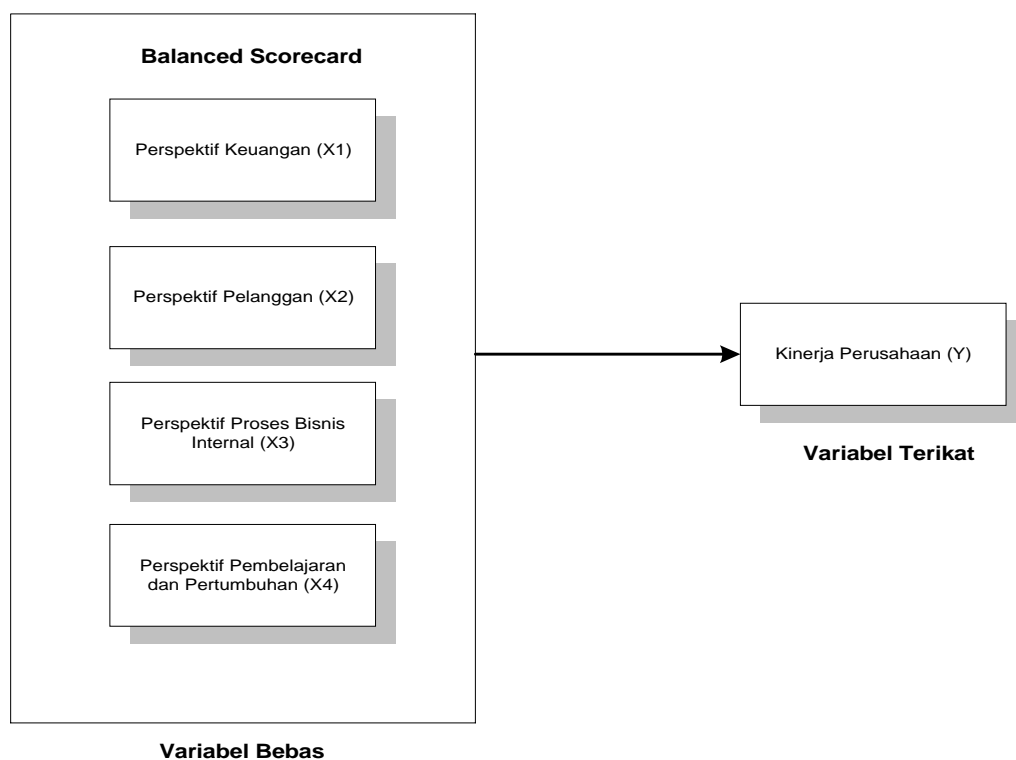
Balanced Scorecard

Perspektif Keuangan (X1)

Perspektif Pelanggan (X2)

Perspektif Proses Bisnis Internal (X3)

Perspektif Pembelajaran dan Pertumbuhan (X4)

Variabel Bebas

Kinerja Perusahaan (Y)

Variabel Terikat